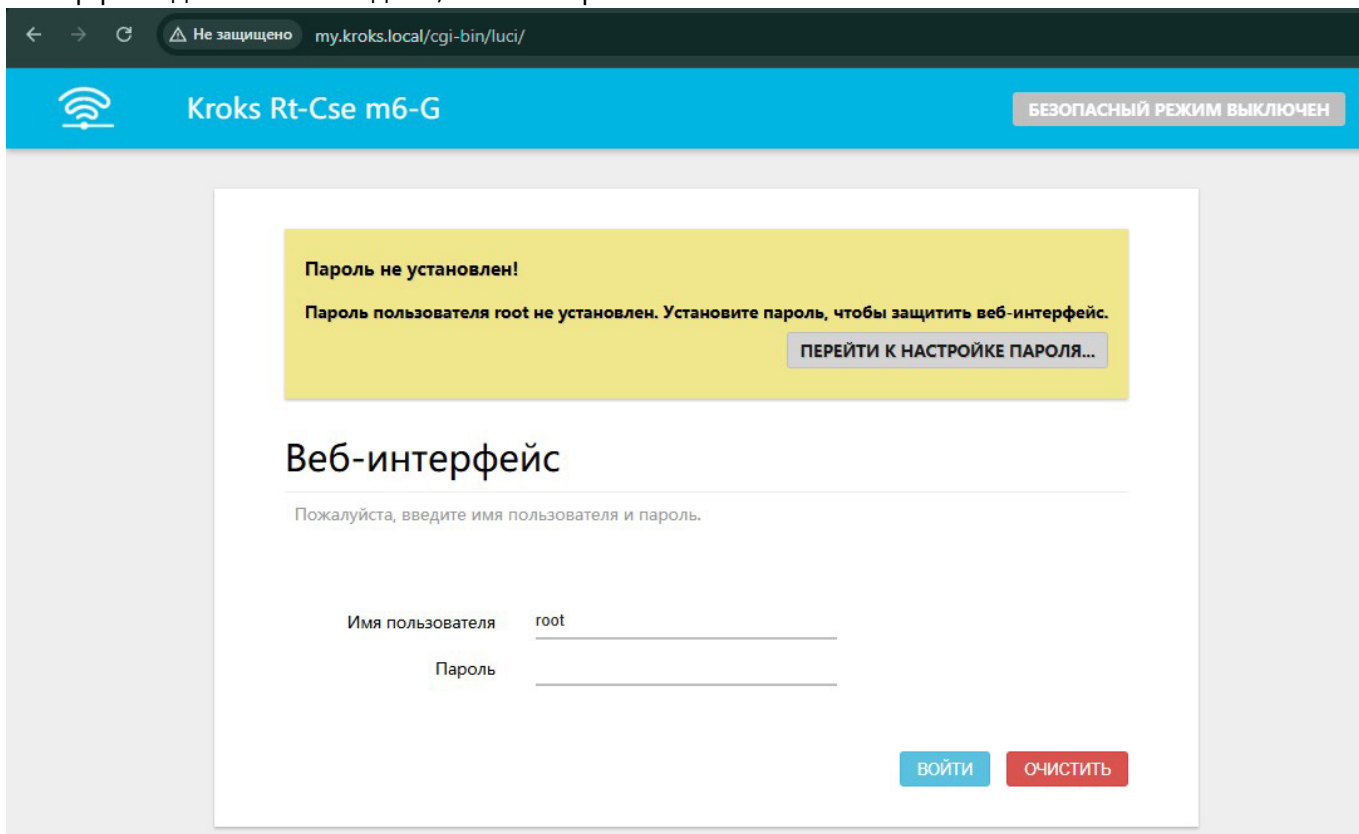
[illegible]

Не защищено my.kroks.local/cgi-bin/luci/

Kroks Rt-Cse m6-G

БЕЗОПАСНЫЙ РЕЖИМ ВЫКЛЮЧЕН

Пароль не установлен!

Пароль пользователя root не установлен. Установите пароль, чтобы защитить веб-интерфейс.

ПЕРЕЙТИ К НАСТРОЙКЕ ПАРОЛЯ...

Веб-интерфейс

Пожалуйста, введите имя пользователя и пароль.

Имя пользователя root

Пароль

ВОЙТИ ОЧИСТИТЬ